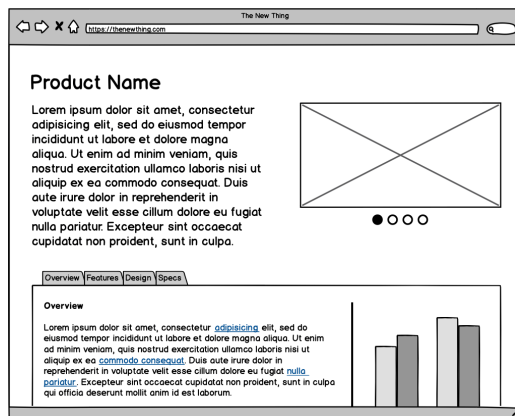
The New Thing

https://thenewthing.com

Product Name

Lorem ipsum dolor sit amet, consectetur adipisicing elit, sed do eiusmod tempor incididunt ut labore et dolore magna aliqua. Ut enim ad minim veniam, quis nostrud exercitation ullamco laboris nisi ut aliquip ex ea commodo consequat. Duis aute irure dolor in reprehenderit in voluptate velit esse cillum dolore eu fugiat nulla pariatur. Excepteur sint occaecat cupidatat non proident, sunt in culpa.

Overview Features Design Specs

Overview

Lorem ipsum dolor sit amet, consectetur adipisicing elit, sed do eiusmod tempor incididunt ut labore et dolore magna aliqua. Ut enim ad minim veniam, quis nostrud exercitation ullamco laboris nisi ut aliquip ex ea commodo consequat. Duis aute irure dolor in reprehenderit in voluptate velit esse cillum dolore eu fugiat nulla pariatur. Excepteur sint occaecat cupidatat non proident, sunt in culpa qui officia deserunt mollit anim id est laborum.